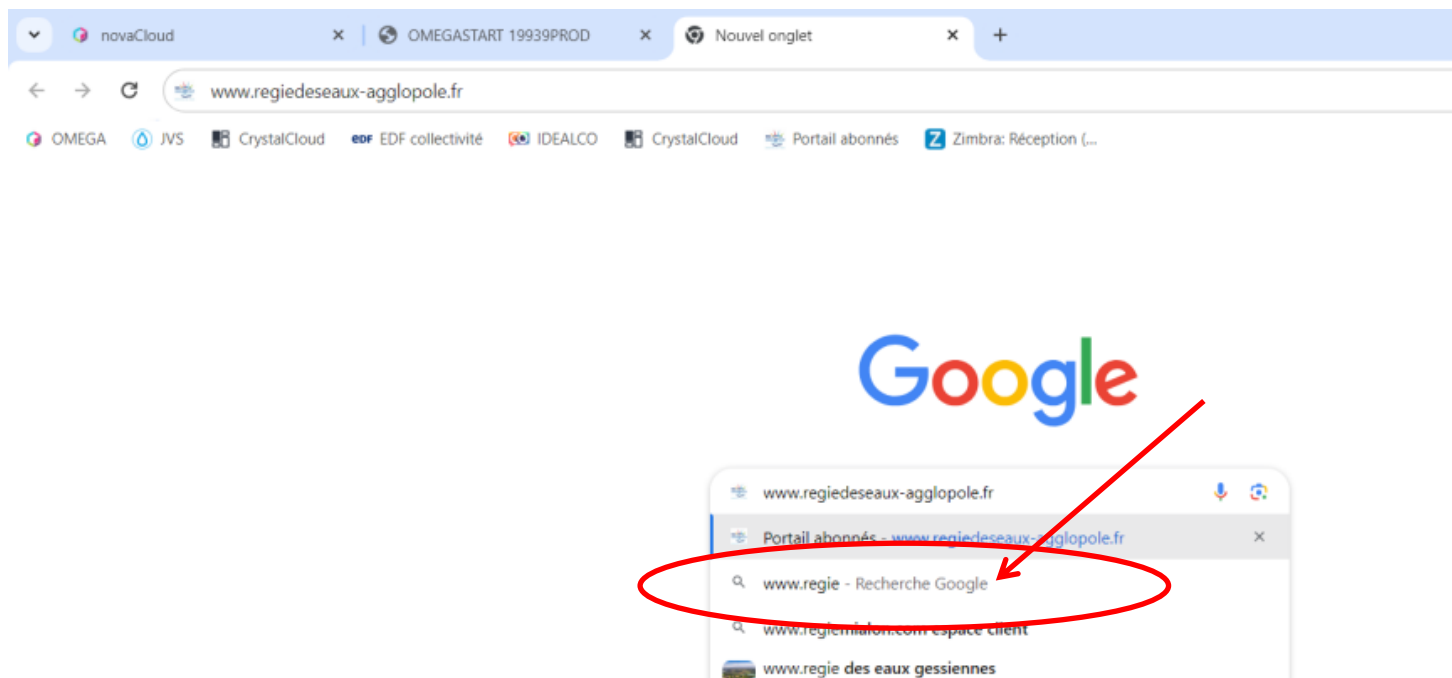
novaCloud
OMEGASTART 19939PROD
Nouvel onglet
www.regiedeseaux-agglopole.fr
OMEGA
JVS
CrystalCloud
EDF collectivité
IDEALCO
CrystalCloud
Portail abonnés
Zimbra: Réception (...

Google

www.regiedeseaux-agglopole.fr
Portail abonnés - www.regiedeseaux-agglopole.fr
www.regie - Recherche Google
www.regiemialon.com espace client
www.regie des eaux gessiennes